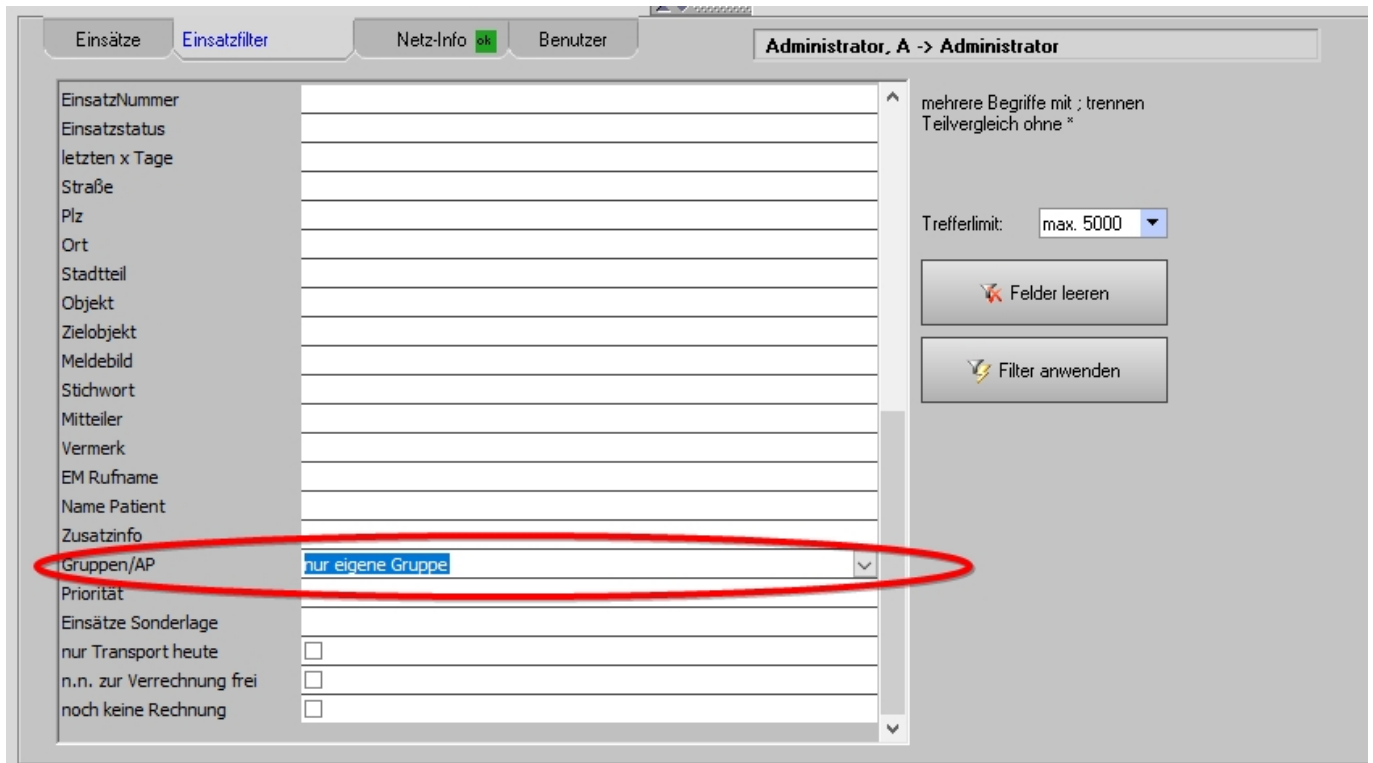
Einsätze Einsatzfilter Netz-Info ok Benutzer

Administrator, A -> Administrator

| | |
|---|---|
| EinsatzNummer | |
| Einsatzstatus | |
| letzten x Tage | |
| Straße | |
| Plz | |
| Ort | |
| Stadtteil | |
| Objekt | |
| Zielobjekt | |
| Meldebild | |
| Stichwort | |
| Mitteiler | |
| Vermerk | |
| EM Rufname | |
| Name Patient | |
| Zusatzinfo | |
| Gruppen/AP | nur eigene Gruppe |
| Priorität | |
| Einsätze Sonderlage | |
| nur Transport heute | ☐ |
| n.n. zur Verrechnung frei | ☐ |
| noch keine Rechnung | ☐ |

mehrere Begriffe mit ; trennen
Teilvergleich ohne *

Trefferlimit: max. 5000

Felder leeren

Filter anwenden